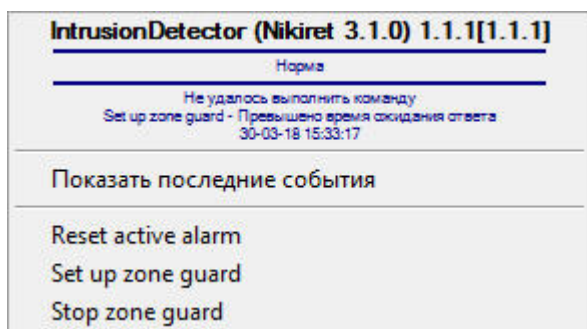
IntrusionDetector (Nikiret 3.1.0) 1.1.1[1.1.1]

Норма

Не удалось выполнить команду
Set up zone guard - Превышено время ожидания ответа
30-03-18 15:33:17

Показать последние события

Reset active alarm
Set up zone guard
Stop zone guard